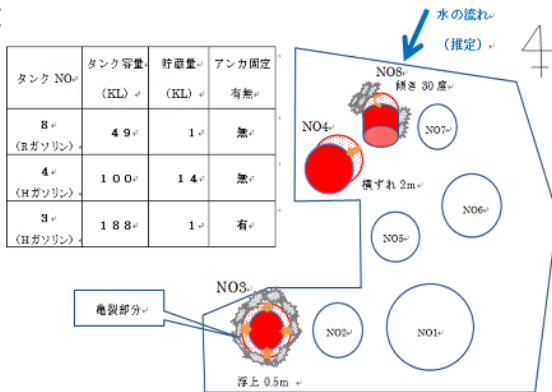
| タンク NO | タンク容量（KL） | 貯蔵量（KL） | アンカ固定有無 |
|---|---|---|---|
| 8（Rガソリン） | ４９ | １ | 無 |
| 4（Hガソリン） | １００ | １４ | 無 |
| 3（Hガソリン） | １８８ | １ | 有 |

水の流れ（推定）

4

NO8 傾き 30 度

NO4

NO7

横ずれ 2m

NO6

NO5

NO3

亀裂部分

NO2

NO1

浮上 0.5m